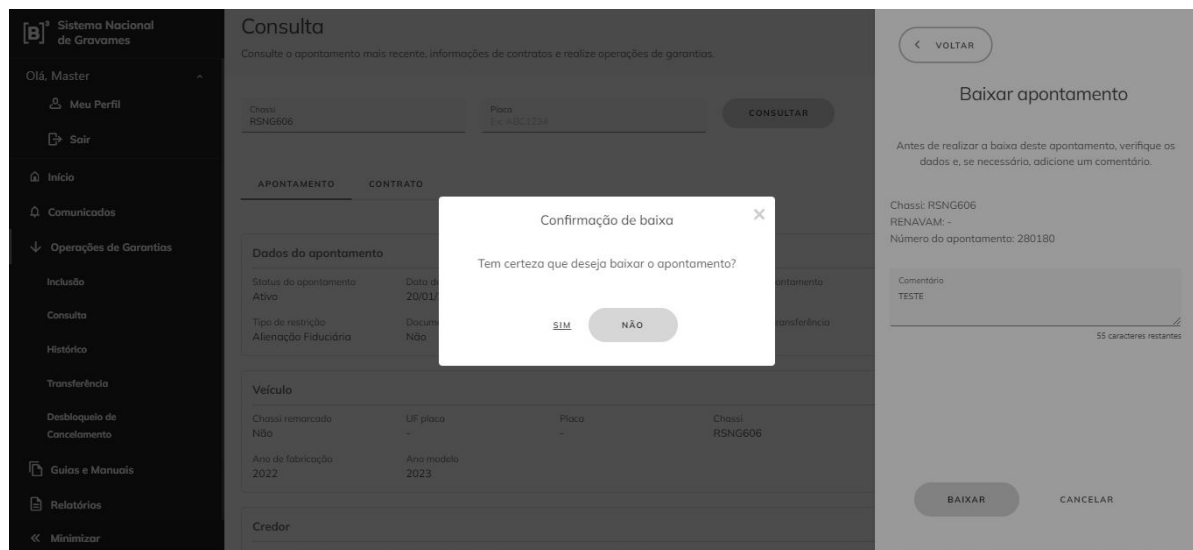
[B]³ Sistema Nacional de Gravames

Olá, Master

Meu Perfil

Sair

Início

Comunicados

Operações de Garantias

Inclusão

Consulta

Histórico

Transferência

Desbloqueio de Cancelamento

Guias e Manuais

Relatórios

Minimizar

Consulta

Consulte o apontamento mais recente, informações de contratos e realize operações de garantias.

Chassi
RSNG606

Placa
Ex: ABC1234

CONSULTAR

APONTAMENTO CONTRATO

Dados do apontamento

Status do apontamento
Ativo

Data d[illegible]
20/01/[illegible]

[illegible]ontamento

Tipo de restrição
Alienação Fiduciária

Docum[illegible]
Não

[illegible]ransferência

Veículo

Chassi remarcado
Não

UF placa
-

Placa
-

Chassi
RSNG606

Ano de fabricação
2022

Ano modelo
2023

Credor

Confirmação de baixa

×

Tem certeza que deseja baixar o apontamento?

SIM NÃO

< VOLTAR

Baixar apontamento

Antes de realizar a baixa deste apontamento, verifique os dados e, se necessário, adicione um comentário.

Chassi: RSNG606
RENAVAM: -
Número do apontamento: 280180

Comentário
TESTE

55 caracteres restantes

BAIXAR CANCELAR